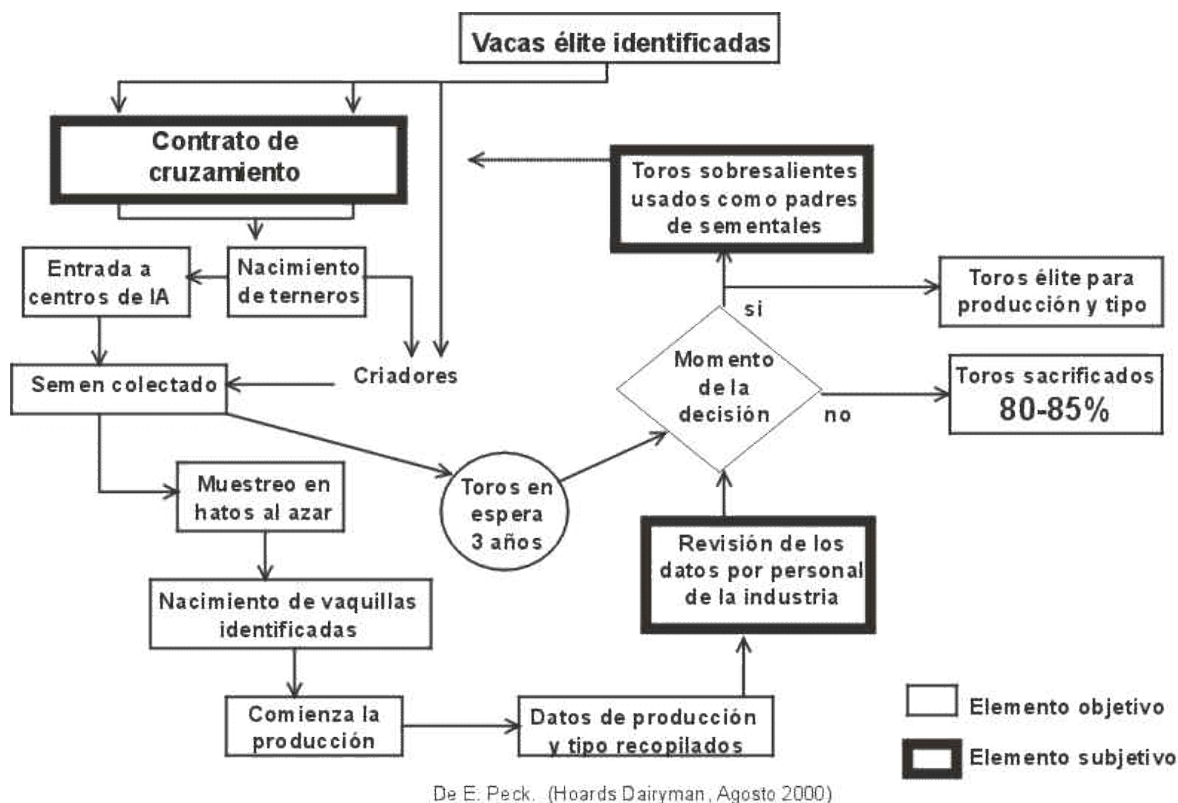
Vacas élite identificadas

Contrato de cruzamiento

Toros sobresalientes usados como padres de sementales

Entrada a centros de IA

Nacimiento de terneros

Toros élite para producción y tipo

si

Criadores

Momento de la decisión

Toros sacrificados 80-85%

Semen colectado

no

Muestreo en hatos al azar

Toros en espera 3 años

Revisión de los datos por personal de la industria

Nacimiento de vaquillas identificadas

Comienza la producción

Datos de producción y tipo recopilados

Elemento objetivo

Elemento subjetivo

De E. Peck, (Hoards Dairyman, Agosto 2000)